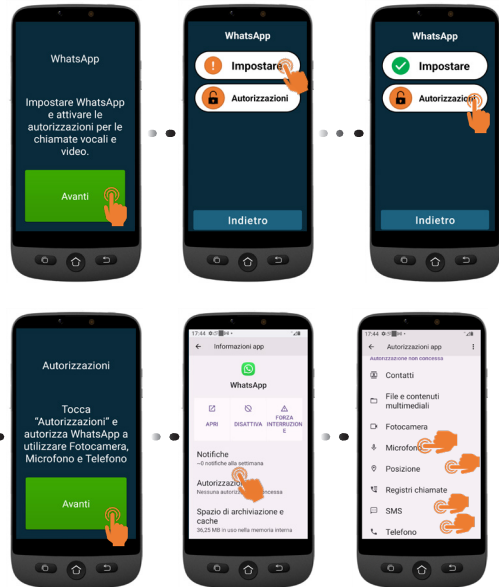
WhatsApp

Impostare WhatsApp e attivare le autorizzazioni per le chiamate vocali e video.

Avanti

WhatsApp

Impostare

Autorizzazioni

Indietro

WhatsApp

Impostare

Autorizzazioni

Indietro

Autorizzazioni

Tocca "Autorizzazioni" e autorizza WhatsApp a utilizzare Fotocamera, Microfono e Telefono

Avanti

17:44

← Informazioni app

WhatsApp

APRI

DISATTIVA

FORZA INTERRUZIONE

Notifiche
~0 notifiche alla settimana

Autorizzazioni
Nessuna autorizzazione concessa

Spazio di archiviazione e cache
36,25 MB in uso nella memoria interna

17:44

← Autorizzazioni app

Autorizzazioni non concesse

Contatti

File e contenuti multimediali

Fotocamera

Microfono

Posizione

Registri chiamate

SMS

Telefono